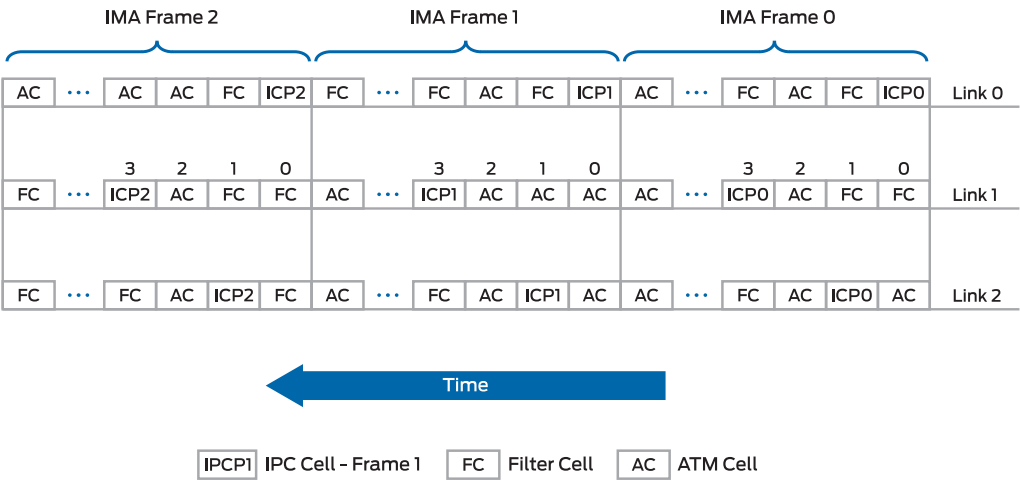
IMA Frame 2 IMA Frame 1 IMA Frame 0

| AC | ··· | AC | AC | FC | ICP2 | FC | ··· | FC | AC | FC | ICP1 | AC | ··· | FC | AC | FC | ICP0 | Link 0 |
|---|---|---|---|---|---|---|---|---|---|---|---|---|---|---|---|---|---|---|
| | | 3 | 2 | 1 | 0 | | | 3 | 2 | 1 | 0 | | | 3 | 2 | 1 | 0 | |
| FC | ··· | ICP2 | AC | FC | FC | AC | ··· | ICP1 | AC | AC | AC | AC | ··· | ICP0 | AC | FC | FC | Link 1 |
| FC | ··· | FC | AC | ICP2 | FC | AC | ··· | FC | AC | ICP1 | AC | AC | ··· | FC | AC | ICP0 | AC | Link 2 |

Time

IPCP1 IPC Cell - Frame 1 FC Filter Cell AC ATM Cell